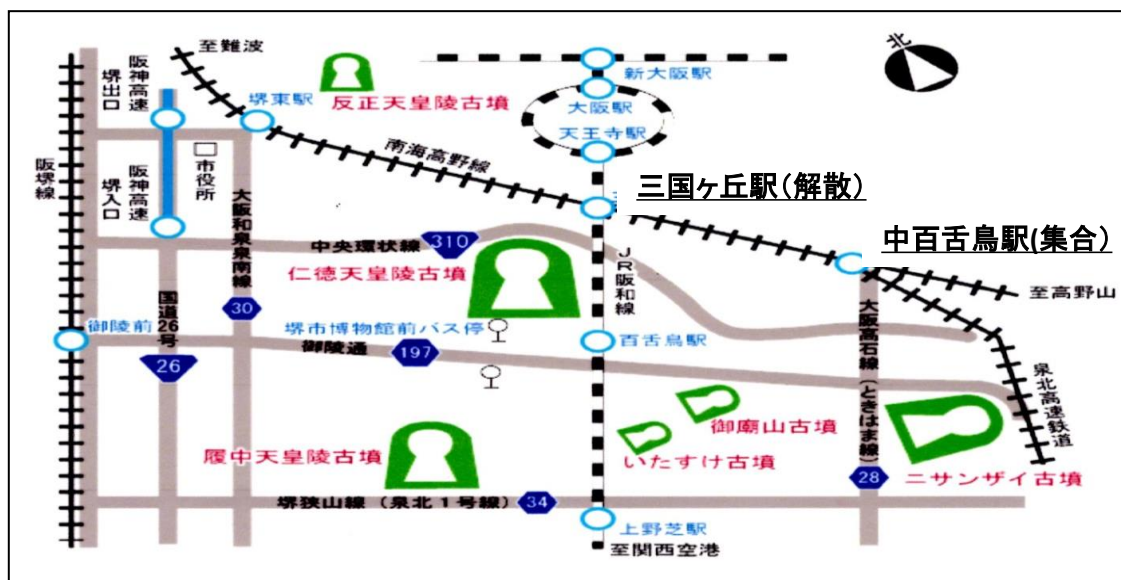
至難波
北
新大阪駅
大阪駅
天王寺駅
阪神高速 堺出口
堺東駅
反正天皇陵古墳
南海高野線
市役所
阪堺線
阪神高速 堺入口
大阪和泉泉南線
三国ヶ丘駅（解散）
中百舌鳥駅(集合）
中央環状線
310
仁徳天皇陵古墳
JR阪和線
至高野山
御陵前
国道26号
30
堺市博物館前バス停
御陵通
197
百舌鳥駅
26
大阪高石線（ときはま線）
泉北高速鉄道
御廟山古墳
いたすけ古墳
履中天皇陵古墳
ニサンザイ古墳
28
堺狭山線（泉北１号線）
34
上野芝駅
至関西空港